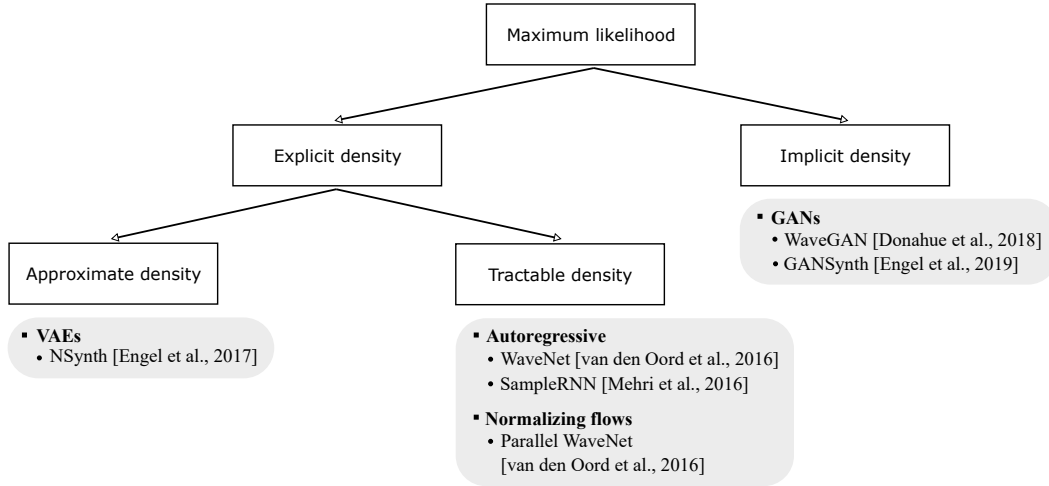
Maximum likelihood

Explicit density

Implicit density

▪ GANs
• WaveGAN [Donahue et al., 2018]
• GANSynth [Engel et al., 2019]

Approximate density

Tractable density

▪ VAEs
• NSynth [Engel et al., 2017]

▪ Autoregressive
• WaveNet [van den Oord et al., 2016]
• SampleRNN [Mehri et al., 2016]

▪ Normalizing flows
• Parallel WaveNet [van den Oord et al., 2016]